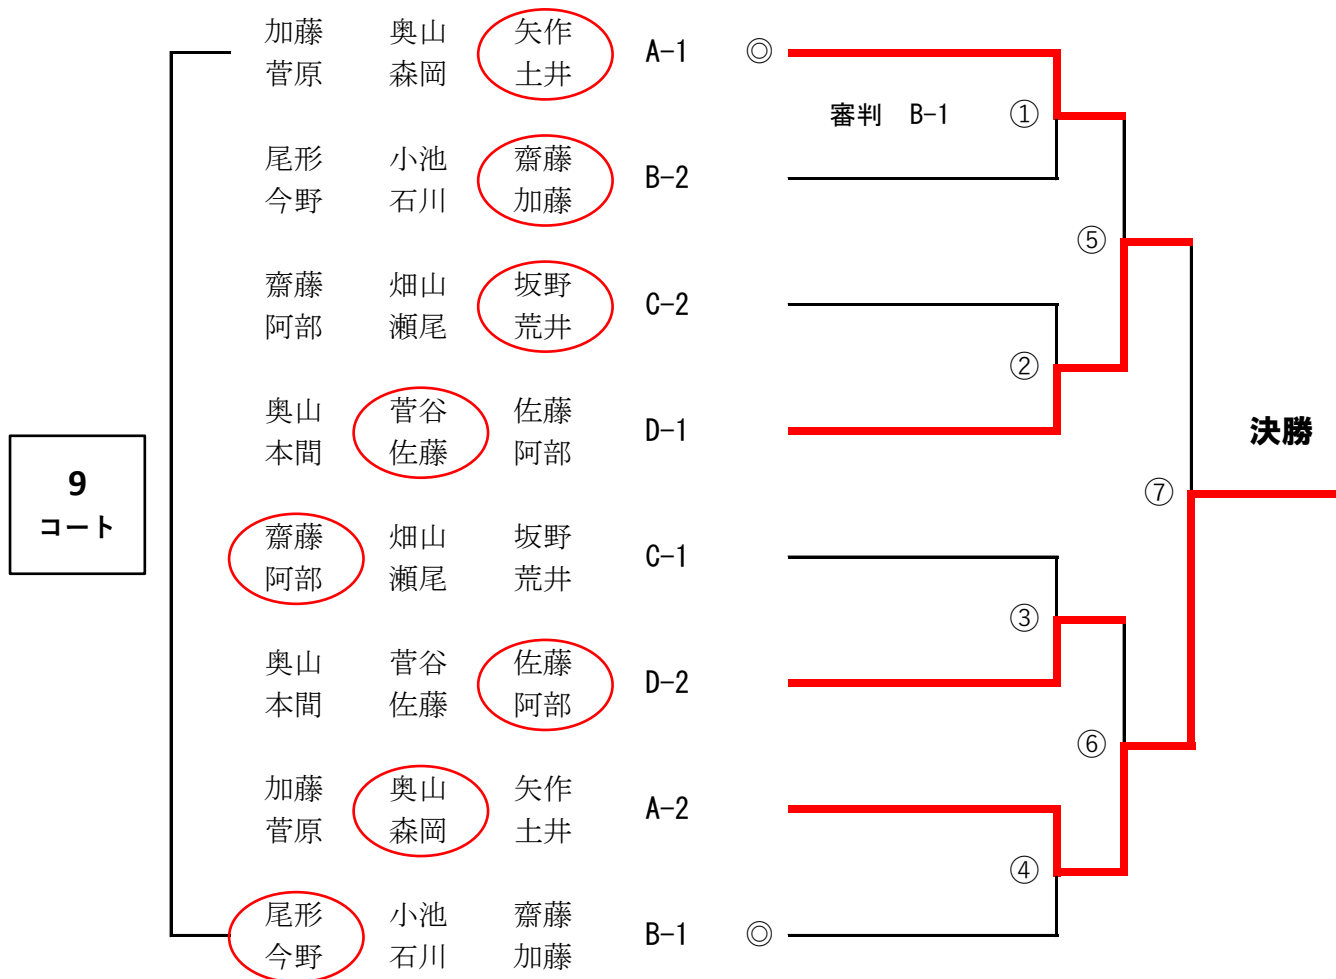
9
コート

| | | | |
|---|---|---|---|
| 加藤 菅原 | 奥山 森岡 | 矢作 土井 | A-1 ◎ |
| 尾形 今野 | 小池 石川 | 齋藤 加藤 | B-2 |
| 齋藤 阿部 | 畑山 瀬尾 | 坂野 荒井 | C-2 |
| 奥山 本間 | 菅谷 佐藤 | 佐藤 阿部 | D-1 |
| 齋藤 阿部 | 畑山 瀬尾 | 坂野 荒井 | C-1 |
| 奥山 本間 | 菅谷 佐藤 | 佐藤 阿部 | D-2 |
| 加藤 菅原 | 奥山 森岡 | 矢作 土井 | A-2 |
| 尾形 今野 | 小池 石川 | 齋藤 加藤 | B-1 ◎ |

審判 B-1
①
②
③
④
⑤
⑥
⑦
決勝